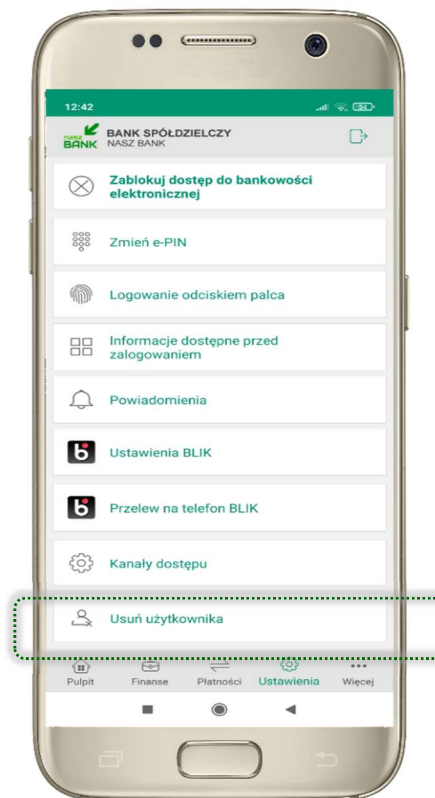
12:42

nasz BANK BANK SPÓŁDZIELCZY NASZ BANK

Zablokuj dostęp do bankowości elektronicznej

Zmień e-PIN

Logowanie odciskiem palca

Informacje dostępne przed zalogowaniem

Powiadomienia

Ustawienia BLIK

Przelew na telefon BLIK

Kanały dostępu

Usuń użytkownika

Pulpit Finanse Płatności Ustawienia Więcej